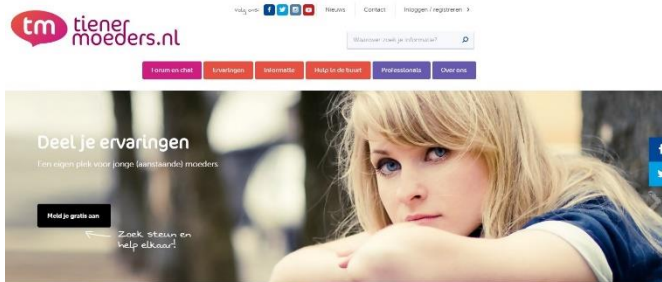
tm tiener moeders.nl

Volg ons: Nieuws Contact Inloggen / registreren >

Waarover zoek je informatie?

Forum en chat Ervaringen Informatie Hulp in de buurt Professionals Over ons

Deel je ervaringen

Een eigen plek voor jonge (aanstaande) moeders

Meld je gratis aan

Zoek steun en help elkaar!